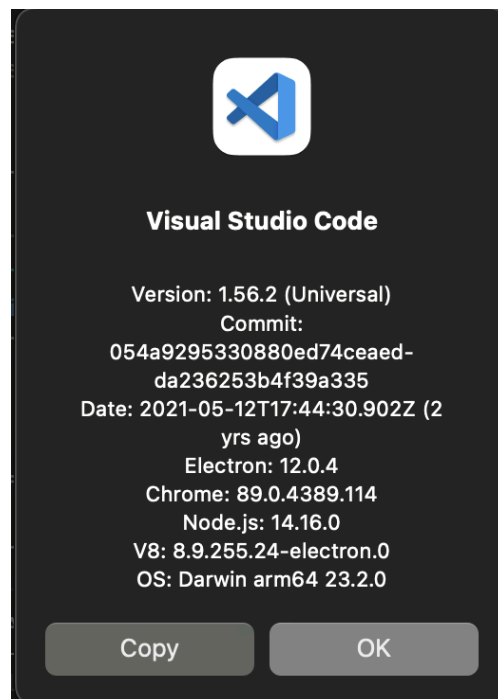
Visual Studio Code

Version: 1.56.2 (Universal)
Commit: 054a9295330880ed74ceaed-da236253b4f39a335
Date: 2021-05-12T17:44:30.902Z (2 yrs ago)
Electron: 12.0.4
Chrome: 89.0.4389.114
Node.js: 14.16.0
V8: 8.9.255.24-electron.0
OS: Darwin arm64 23.2.0

Copy OK